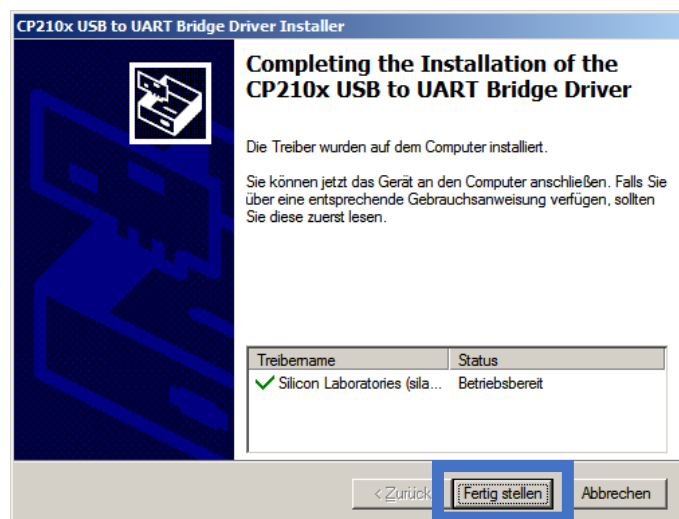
CP210x USB to UART Bridge Driver Installer

Completing the Installation of the CP210x USB to UART Bridge Driver

Die Treiber wurden auf dem Computer installiert.

Sie können jetzt das Gerät an den Computer anschließen. Falls Sie über eine entsprechende Gebrauchsanweisung verfügen, sollten Sie diese zuerst lesen.

| Treibername | Status |
|---|---|
| Silicon Laboratories (sila... | Betriebsbereit |

< Zurück Fertig stellen Abbrechen